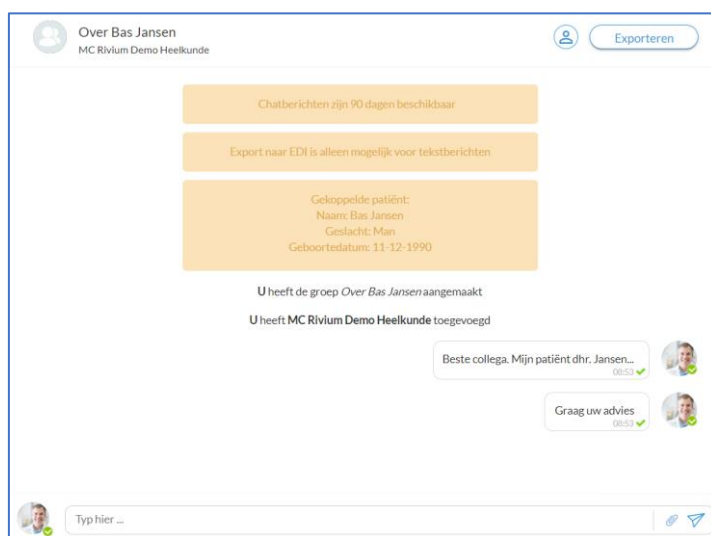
Over Bas Jansen
MC Rivium Demo Heelkunde

Exporteren

Chatberichten zijn 90 dagen beschikbaar

Export naar EDI is alleen mogelijk voor tekstberichten

Gekoppelde patiënt:
Naam: Bas Jansen
Geslacht: Man
Geboortedatum: 11-12-1990

U heeft de groep *Over Bas Jansen* aangemaakt

U heeft **MC Rivium Demo Heelkunde** toegevoegd

Beste collega. Mijn patiënt dhr. Jansen...
08:53

Graag uw advies
08:53

Typ hier ...